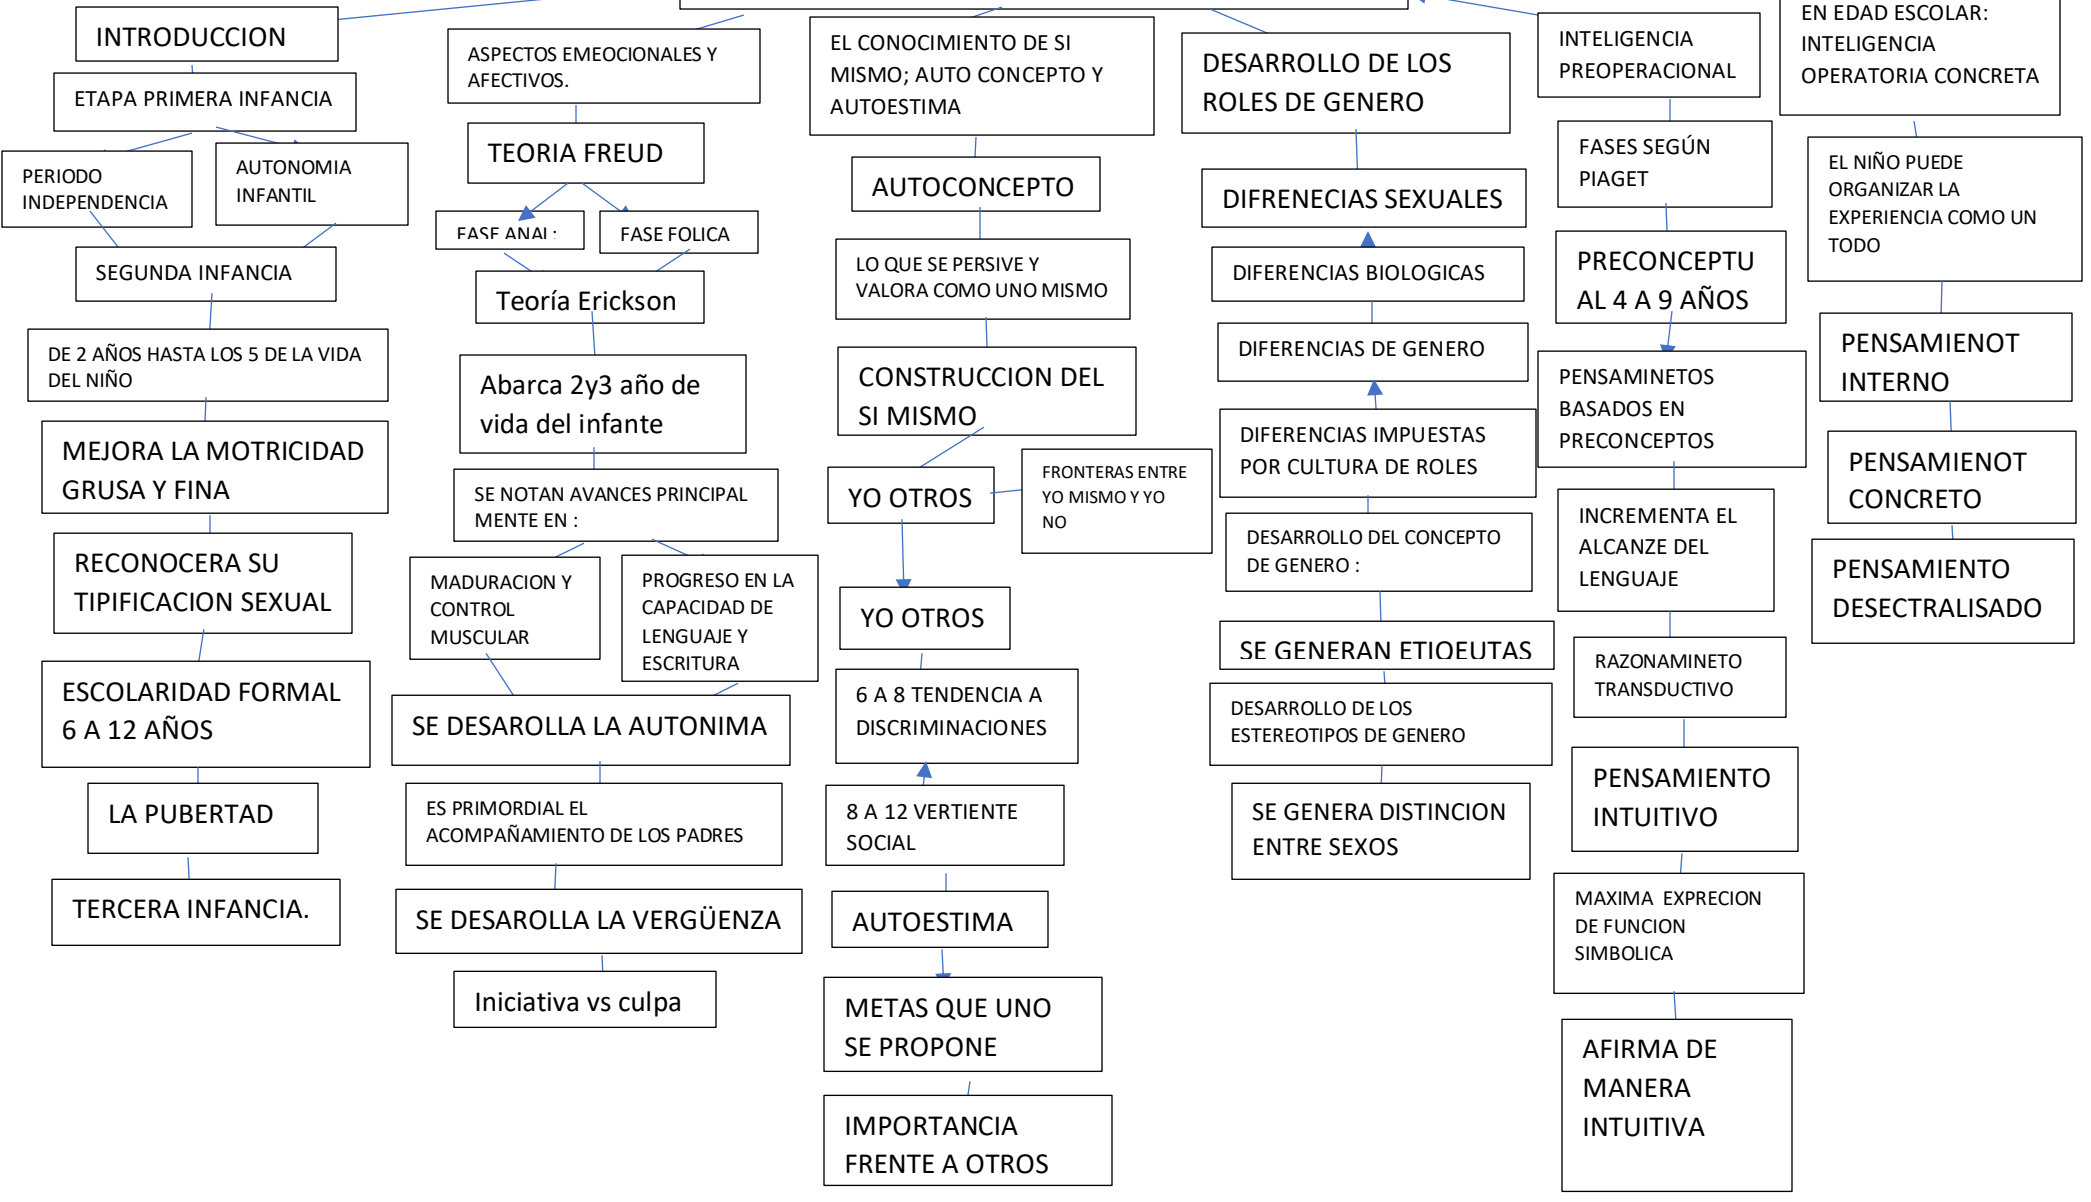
INTRODUCCION

ETAPA PRIMERA INFANCIA

PERIODO INDEPENDENCIA

AUTONOMIA INFANTIL

SEGUNDA INFANCIA

DE 2 AÑOS HASTA LOS 5 DE LA VIDA DEL NIÑO

MEJORA LA MOTRICIDAD GRUSA Y FINA

RECONOCERA SU TIPIFICACION SEXUAL

ESCOLARIDAD FORMAL 6 A 12 AÑOS

LA PUBERTAD

TERCERA INFANCIA.

ASPECTOS EMEOCIONALES Y AFECTIVOS.

TEORIA FREUD

FASE ANAL

FASE FOLICA

Teoría Erickson

Abarca 2y3 año de vida del infante

SE NOTAN AVANCES PRINCIPAL MENTE EN :

MADURACION Y CONTROL MUSCULAR

PROGRESO EN LA CAPACIDAD DE LENGUAJE Y ESCRITURA

SE DESAROLLA LA AUTONIMA

ES PRIMORDIAL EL ACOMPAÑAMIENTO DE LOS PADRES

SE DESAROLLA LA VERGÜENZA

Iniciativa vs culpa

EL CONOCIMIENTO DE SI MISMO; AUTO CONCEPTO Y AUTOESTIMA

AUTOCONCEPTO

LO QUE SE PERSIVE Y VALORA COMO UNO MISMO

CONSTRUCCION DEL SI MISMO

YO OTROS

FRONTERAS ENTRE YO MISMO Y YO NO

YO OTROS

6 A 8 TENDENCIA A DISCRIMINACIONES

8 A 12 VERTIENTE SOCIAL

AUTOESTIMA

METAS QUE UNO SE PROPONE

IMPORTANCIA FRENTE A OTROS

DESARROLLO DE LOS ROLES DE GENERO

DIFRENECIAS SEXUALES

DIFERENCIAS BIOLOGICAS

DIFERENCIAS DE GENERO

DIFERENCIAS IMPUESTAS POR CULTURA DE ROLES

DESARROLLO DEL CONCEPTO DE GENERO :

SE GENERAN ETIOEUTAS

DESARROLLO DE LOS ESTEREOTIPOS DE GENERO

SE GENERA DISTINCION ENTRE SEXOS

INTELIGENCIA PREOPERACIONAL

FASES SEGÚN PIAGET

PRECONCEPTU AL 4 A 9 AÑOS

PENSAMINETOS BASADOS EN PRECONCEPTOS

INCREMENTA EL ALCANZE DEL LENGUAJE

RAZONAMINETO TRANSDUCTIVO

PENSAMIENTO INTUITIVO

MAXIMA EXPRECION DE FUNCION SIMBOLICA

AFIRMA DE MANERA INTUITIVA

EN EDAD ESCOLAR: INTELIGENCIA OPERATORIA CONCRETA

EL NIÑO PUEDE ORGANIZAR LA EXPERIENCIA COMO UN TODO

PENSAMIENOT INTERNO

PENSAMIENOT CONCRETO

PENSAMIENTO DESECTRALISADO